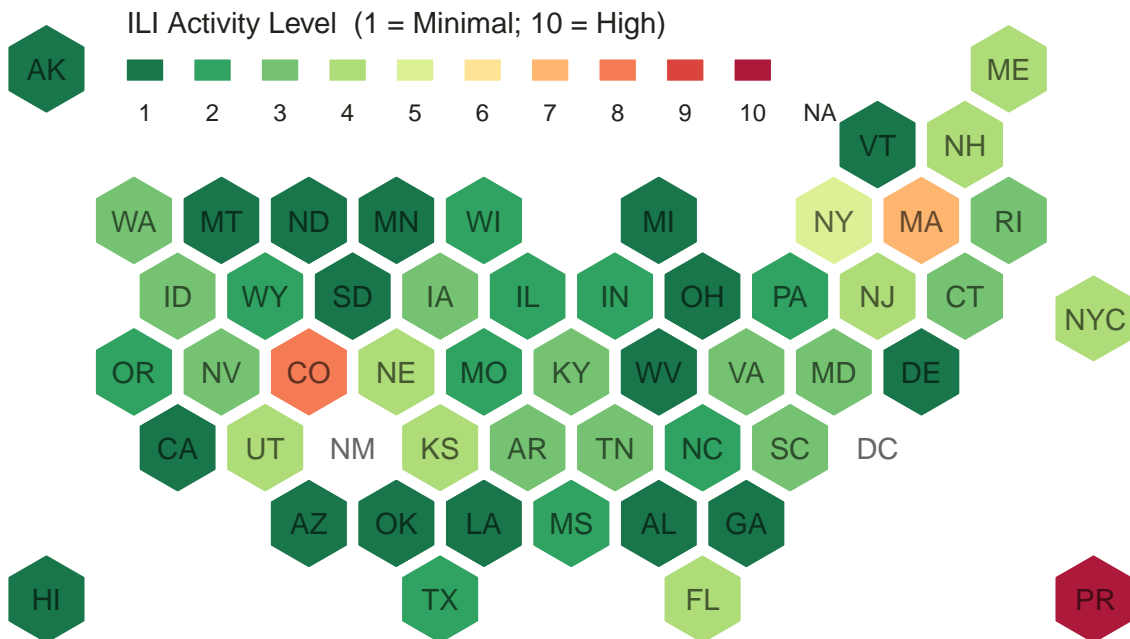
ILI Activity Level (1 = Minimal; 10 = High)

1 2 3 4 5 6 7 8 9 10 NA

AK

ME

VT NH

WA MT ND MN WI MI NY MA RI

ID WY SD IA IL IN OH PA NJ CT

NYC

OR NV CO NE MO KY WV VA MD DE

CA UT NM KS AR TN NC SC DC

AZ OK LA MS AL GA

HI TX FL PR